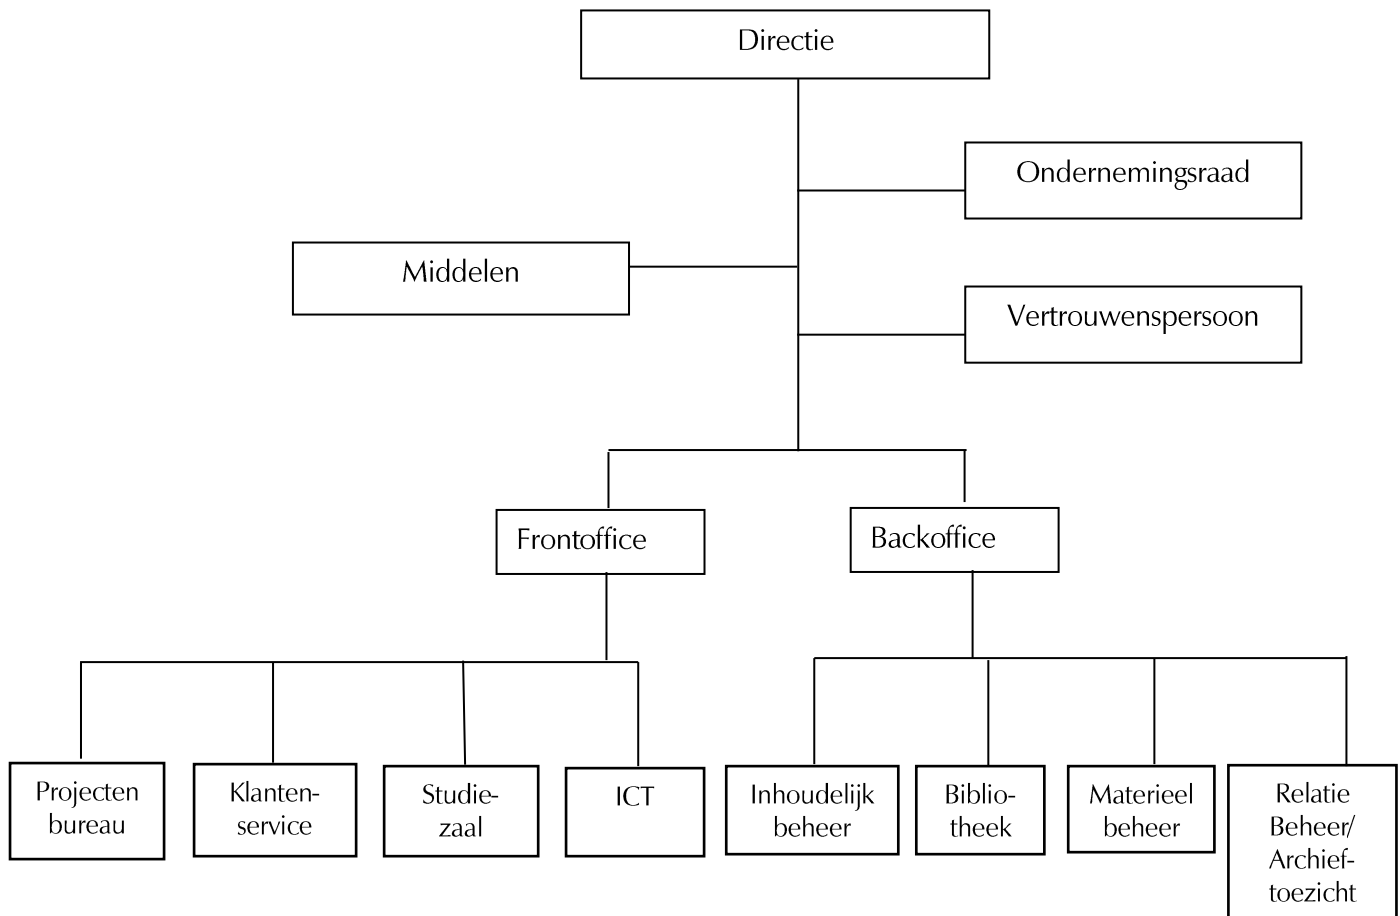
Directie

Ondernemingsraad

Middelen

Vertrouwenspersoon

Frontoffice

Backoffice

Projecten bureau

Klantenservice

Studiezaal

ICT

Inhoudelijk beheer

Bibliotheek

Materieel beheer

Relatie Beheer/ Archieftoezicht